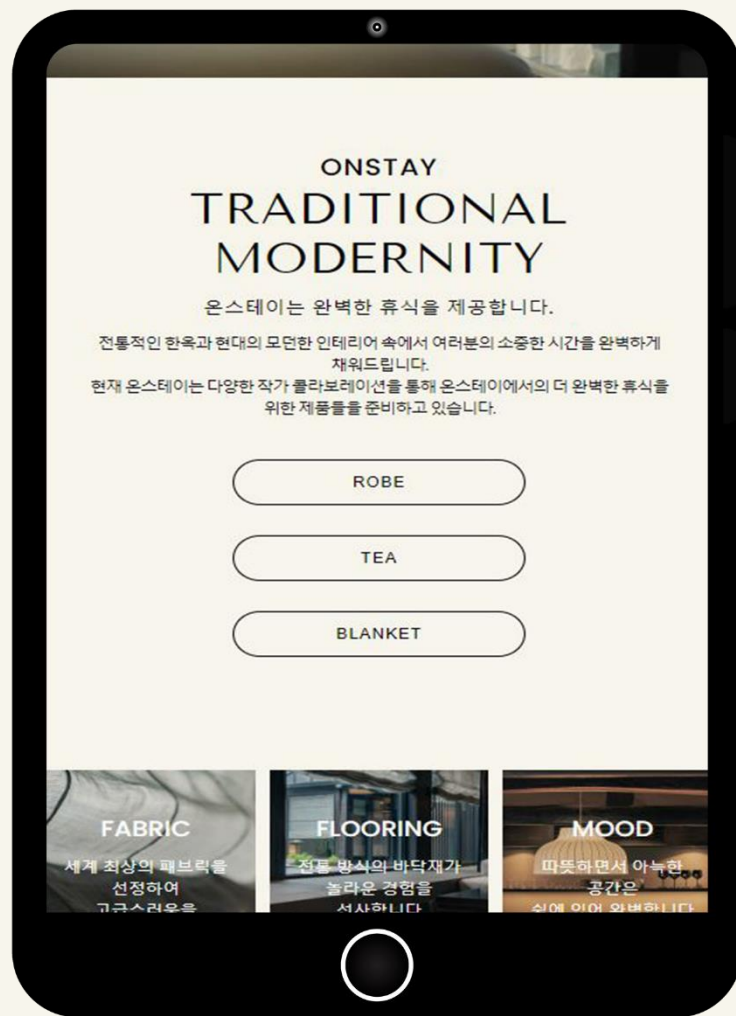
ONSTAY
TRADITIONAL MODERNITY

온스테이는 완벽한 휴식을 제공합니다.

전통적인 한옥과 현대의 모던한 인테리어 속에서 여러분의 소중한 시간을 완벽하게 채워드립니다.
현재 온스테이는 다양한 작가 콜라보레이션을 통해 온스테이에서의 더 완벽한 휴식을 위한 제품들을 준비하고 있습니다.

ROBE

TEA

BLANKET

FABRIC
세계 최상의 패브릭을 선정하여 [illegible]

FLOORING
전통 방식의 바닥재가 놀라운 경험을 선사합니다

MOOD
따뜻하면서 아늑한 공간은 쉼에 있어 완벽합니다